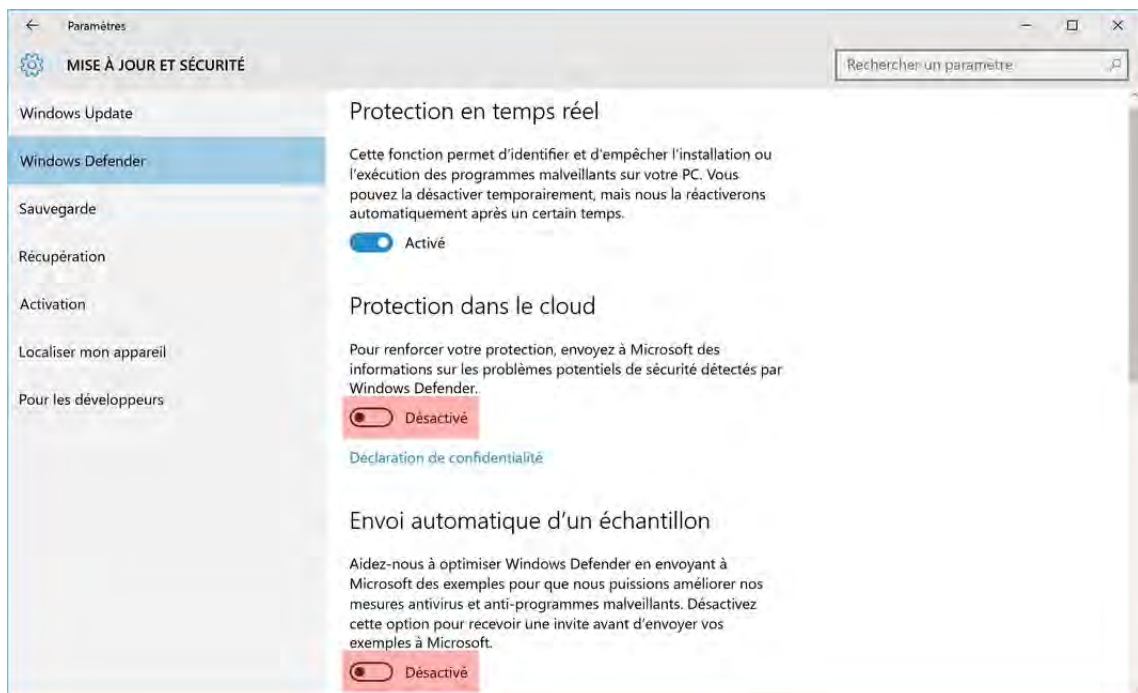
Paramètres

MISE À JOUR ET SÉCURITÉ

Rechercher un paramètre

Windows Update

Windows Defender

Sauvegarde

Récupération

Activation

Localiser mon appareil

Pour les développeurs

Protection en temps réel

Cette fonction permet d'identifier et d'empêcher l'installation ou l'exécution des programmes malveillants sur votre PC. Vous pouvez la désactiver temporairement, mais nous la réactiverons automatiquement après un certain temps.

Activé

Protection dans le cloud

Pour renforcer votre protection, envoyez à Microsoft des informations sur les problèmes potentiels de sécurité détectés par Windows Defender.

Désactivé

Déclaration de confidentialité

Envoi automatique d'un échantillon

Aidez-nous à optimiser Windows Defender en envoyant à Microsoft des exemples pour que nous puissions améliorer nos mesures antivirus et anti-programmes malveillants. Désactivez cette option pour recevoir une invite avant d'envoyer vos exemples à Microsoft.

Désactivé